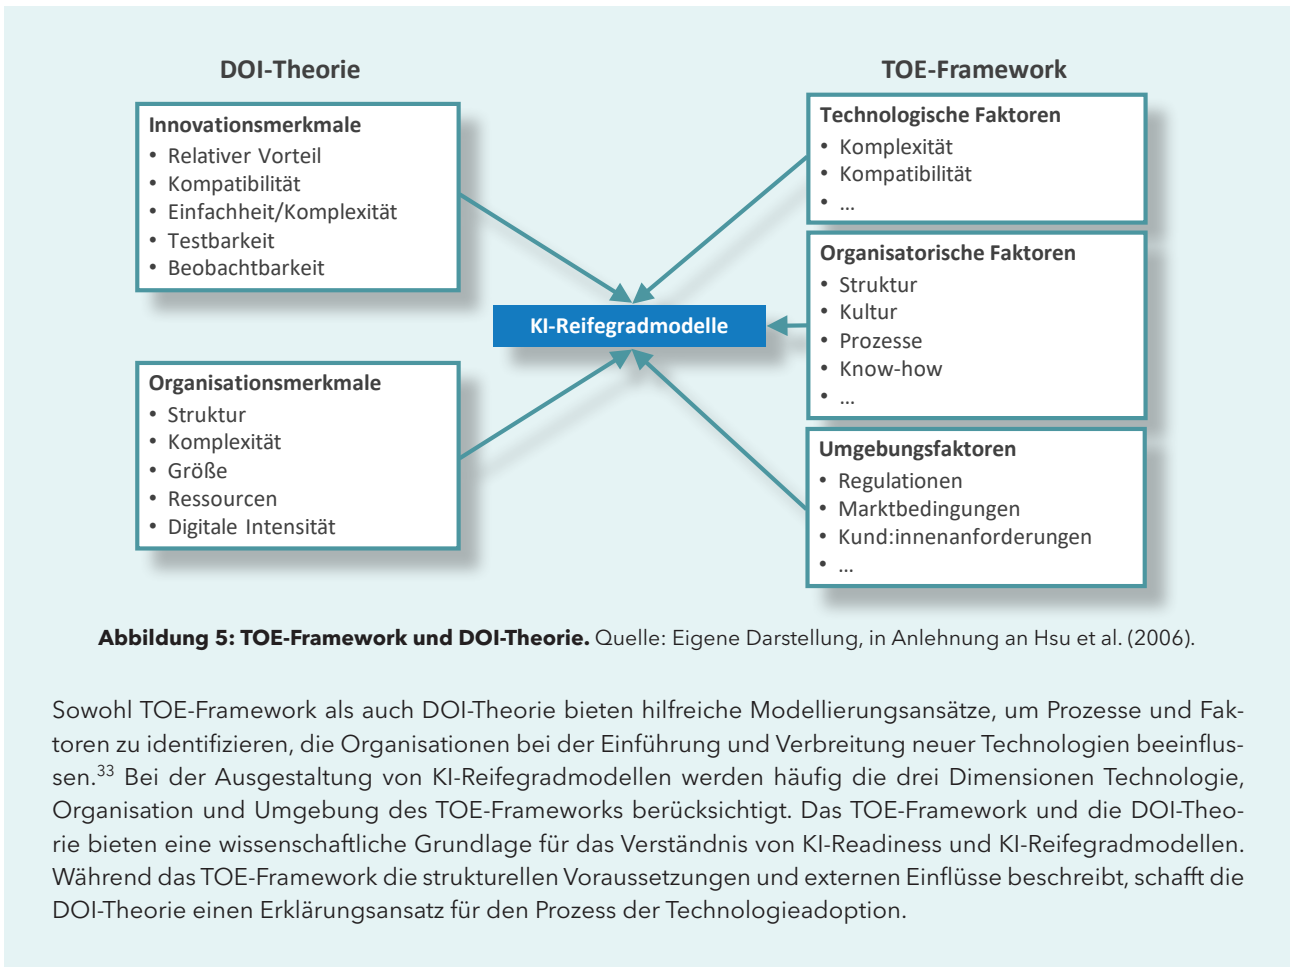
DOI-Theorie

Innovationsmerkmale
• Relativer Vorteil
• Kompatibilität
• Einfachheit/Komplexität
• Testbarkeit
• Beobachtbarkeit

Organisationsmerkmale
• Struktur
• Komplexität
• Größe
• Ressourcen
• Digitale Intensität

KI-Reifegradmodelle

TOE-Framework

Technologische Faktoren
• Komplexität
• Kompatibilität
• ...

Organisatorische Faktoren
• Struktur
• Kultur
• Prozesse
• Know-how
• ...

Umgebungsfaktoren
• Regulationen
• Marktbedingungen
• Kund:innenanforderungen
• ...

**Abbildung 5: TOE-Framework und DOI-Theorie.** Quelle: Eigene Darstellung, in Anlehnung an Hsu et al. (2006).

Sowohl TOE-Framework als auch DOI-Theorie bieten hilfreiche Modellierungsansätze, um Prozesse und Faktoren zu identifizieren, die Organisationen bei der Einführung und Verbreitung neuer Technologien beeinflussen.$^{33}$ Bei der Ausgestaltung von KI-Reifegradmodellen werden häufig die drei Dimensionen Technologie, Organisation und Umgebung des TOE-Frameworks berücksichtigt. Das TOE-Framework und die DOI-Theorie bieten eine wissenschaftliche Grundlage für das Verständnis von KI-Readiness und KI-Reifegradmodellen. Während das TOE-Framework die strukturellen Voraussetzungen und externen Einflüsse beschreibt, schafft die DOI-Theorie einen Erklärungsansatz für den Prozess der Technologieadoption.